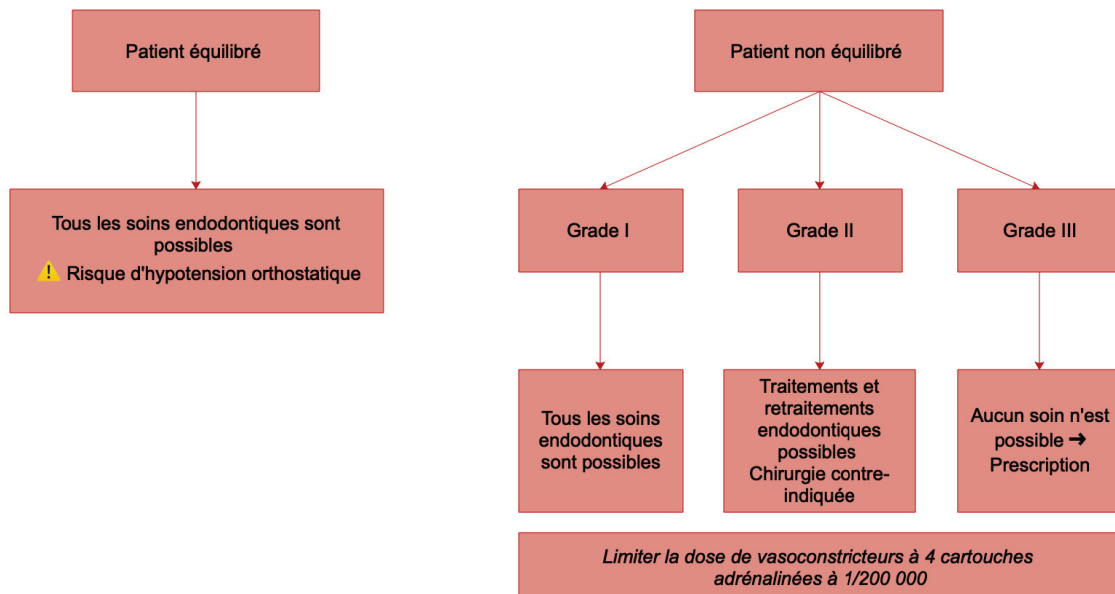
Patient équilibré

Tous les soins endodontiques sont possibles
⚠️ Risque d'hypotension orthostatique

Patient non équilibré

Grade I

Grade II

Grade III

Tous les soins endodontiques sont possibles

Traitements et retraitements endodontiques possibles
Chirurgie contre-indiquée

Aucun soin n'est possible ➜ Prescription

*Limiter la dose de vasoconstricteurs à 4 cartouches adrénalinées à 1/200 000*